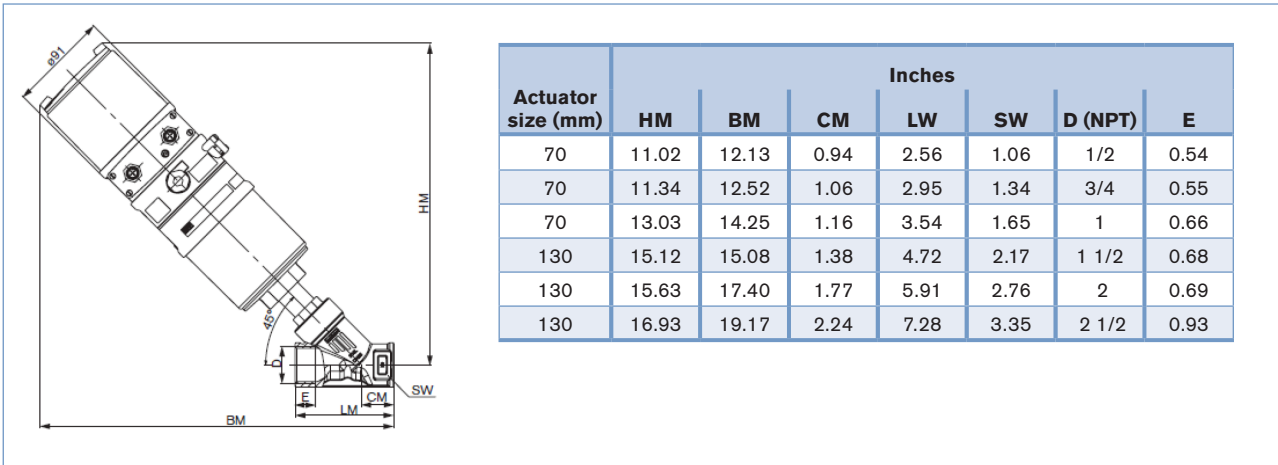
ø91

HM

45°

D

E

LM

CM

SW

BM

| Actuator size (mm) | Inches HM | BM | CM | LW | SW | D (NPT) | E |
|---|---|---|---|---|---|---|---|
| 70 | 11.02 | 12.13 | 0.94 | 2.56 | 1.06 | 1/2 | 0.54 |
| 70 | 11.34 | 12.52 | 1.06 | 2.95 | 1.34 | 3/4 | 0.55 |
| 70 | 13.03 | 14.25 | 1.16 | 3.54 | 1.65 | 1 | 0.66 |
| 130 | 15.12 | 15.08 | 1.38 | 4.72 | 2.17 | 1 1/2 | 0.68 |
| 130 | 15.63 | 17.40 | 1.77 | 5.91 | 2.76 | 2 | 0.69 |
| 130 | 16.93 | 19.17 | 2.24 | 7.28 | 3.35 | 2 1/2 | 0.93 |